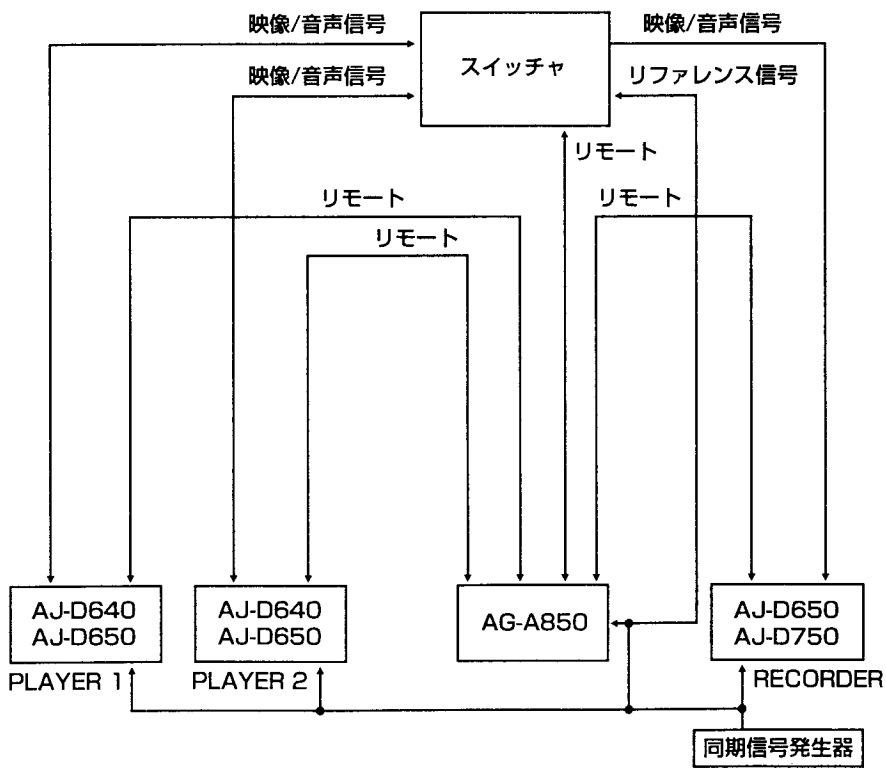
映像/音声信号

スイッチャ

映像/音声信号

映像/音声信号

リファレンス信号

リモート

リモート

リモート

リモート

AJ-D640
AJ-D650

PLAYER 1

AJ-D640
AJ-D650

PLAYER 2

AG-A850

AJ-D650
AJ-D750

RECORDER

同期信号発生器